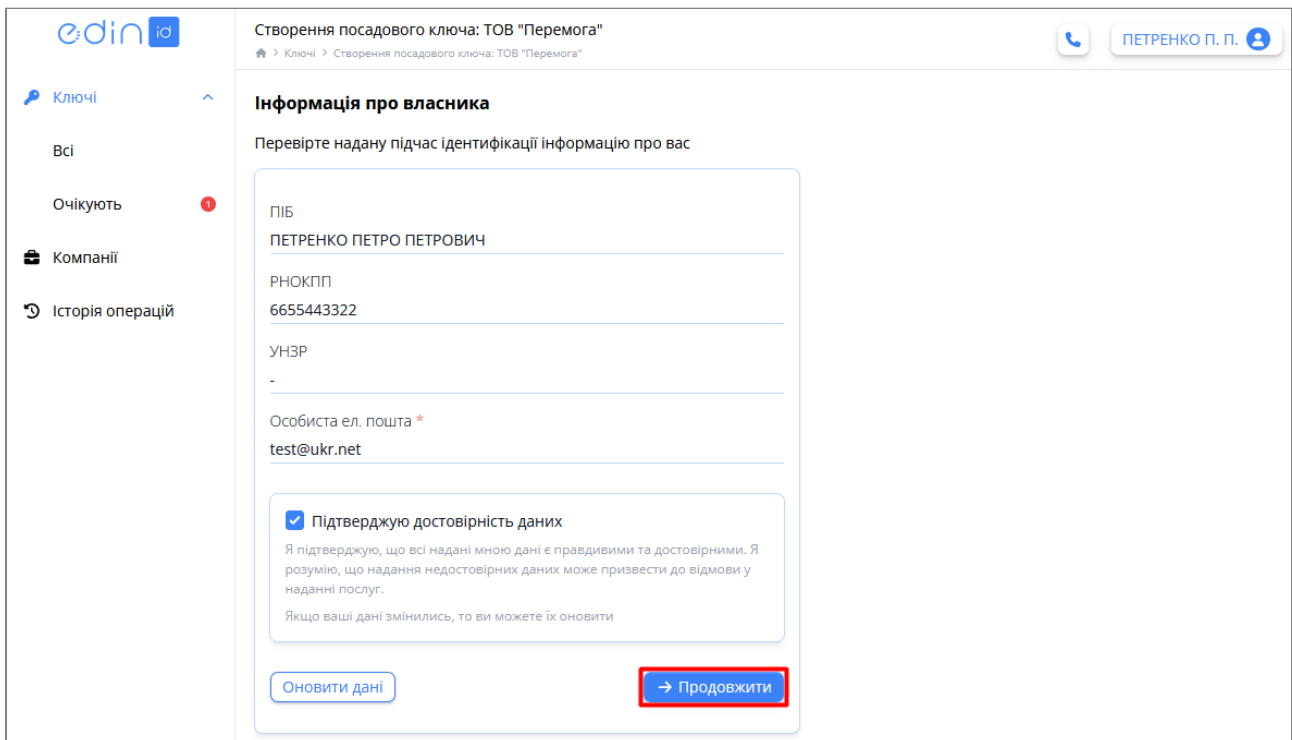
edin id

Створення посадового ключа: ТОВ "Перемога"

> Ключі > Створення посадового ключа: ТОВ "Перемога"

ПЕТРЕНКО П. П.

Ключі

Всі

Очікують 1

Компанії

Історія операцій

Інформація про власника

Перевірте надану підчас ідентифікації інформацію про вас

ПІБ
ПЕТРЕНКО ПЕТРО ПЕТРОВИЧ

РНОКПП
6655443322

УНЗР
-

Особиста ел. пошта *
test@ukr.net

Підтверджую достовірність даних

Я підтверджую, що всі надані мною дані є правдивими та достовірними. Я розумію, що надання недостовірних даних може призвести до відмови у наданні послуг.

Якщо ваші дані змінились, то ви можете їх оновити

Оновити дані

→ Продовжити